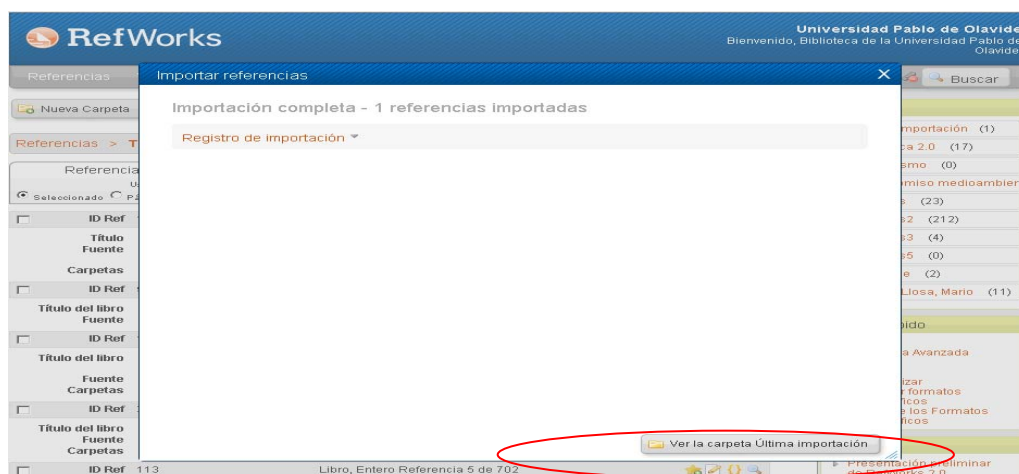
RefWorks

Universidad Pablo de Olavide
Bienvenido, Biblioteca de la Universidad Pablo de Olavide

Referencias

Buscar

Nueva Carpeta

Referencias > T

Referencia

Seleccionado

ID Ref
Título
Fuente
Carpetas
ID Ref
Título del libro
Fuente
ID Ref
Título del libro
Fuente
Carpetas
ID Ref
Título del libro
Fuente
Carpetas
ID Ref 113

Libro, Entero Referencia 5 de 702

Importar referencias

Importación completa - 1 referencias importadas

Registro de importación

Ver la carpeta Última importación

mportación (1)
a 2.0 (17)
smo (0)
miso medioambier
s (23)
s2 (212)
s3 (4)
s5 (0)
e (2)
Llosa, Mario (11)

nido

a Avanzada

izar
r formatos
ficos
e los Formatos
ficos

Presentación preliminar